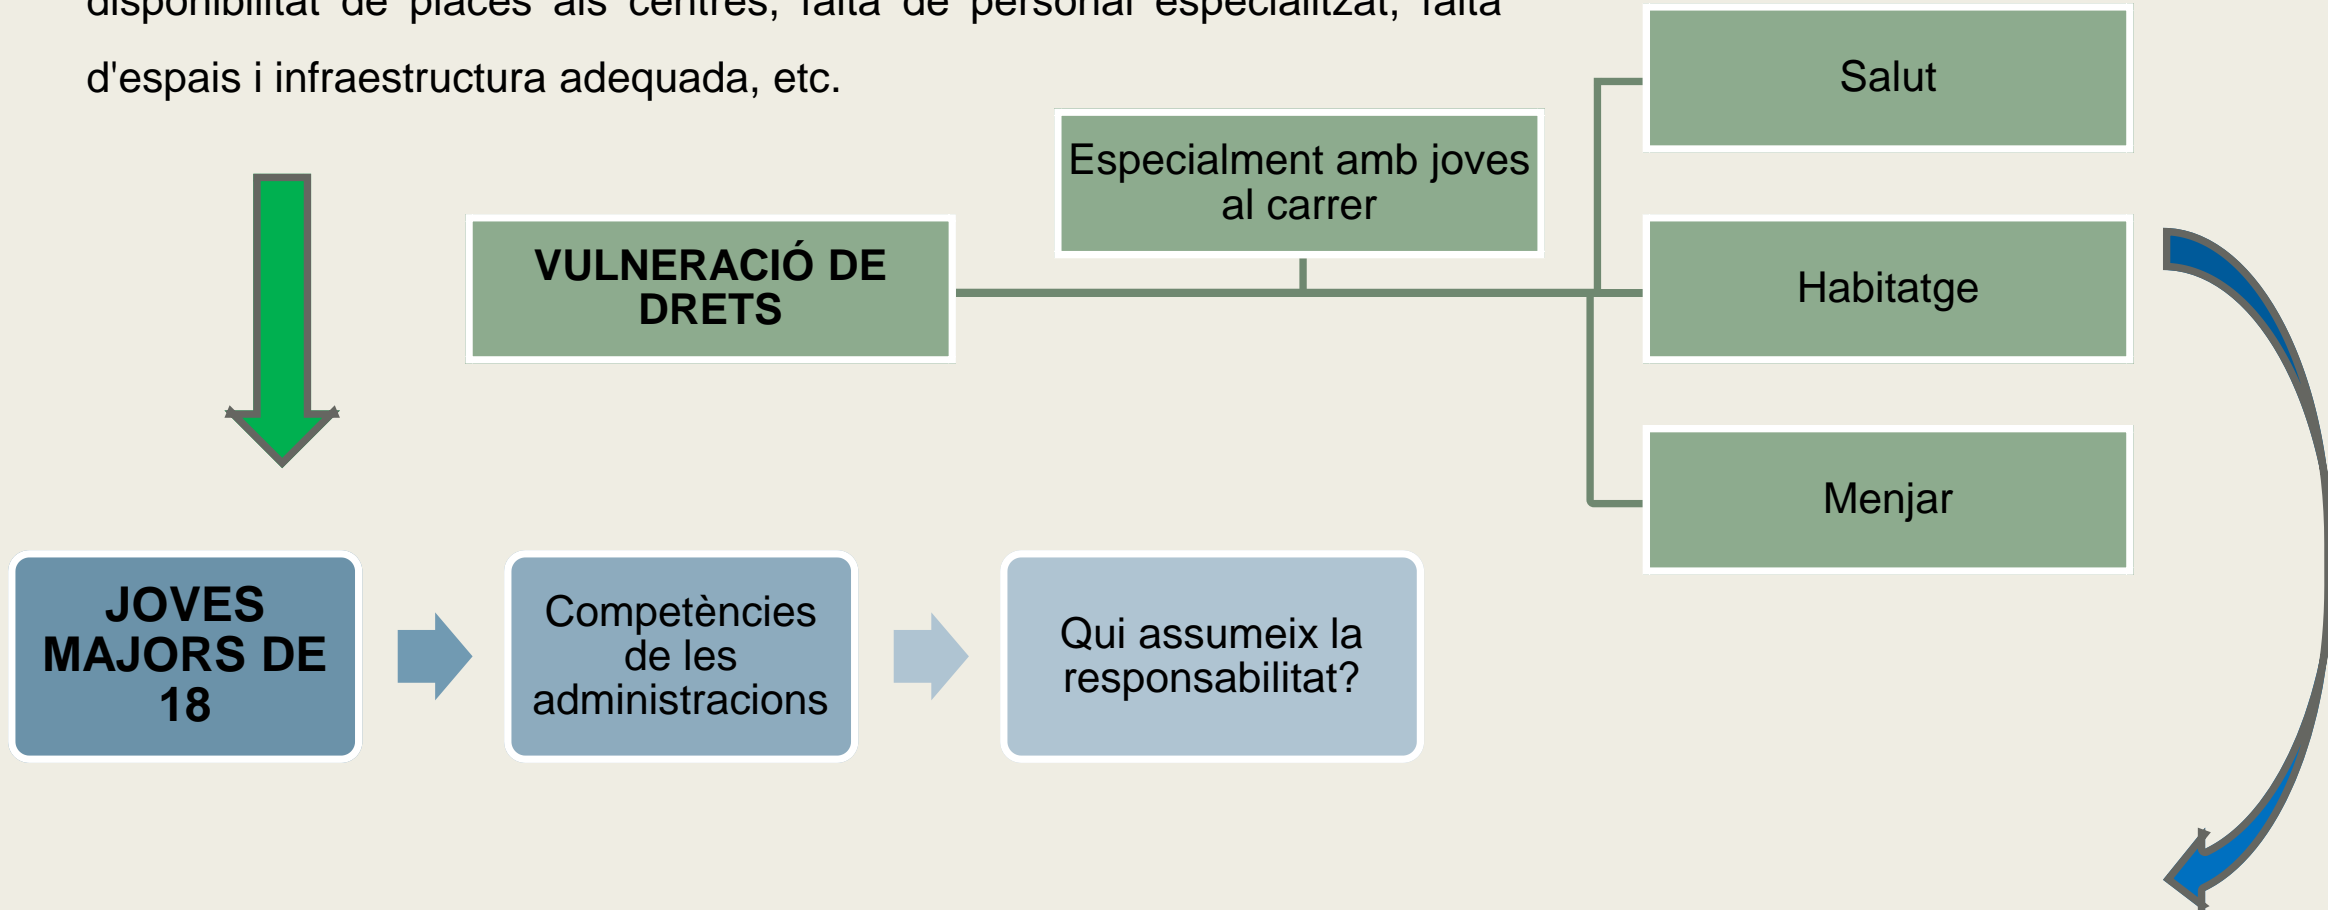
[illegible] d'espais i infraestructura adequada, etc.

VULNERACIÓ DE DRETS

Especialment amb joves al carrer

Salut

Habitatge

Menjar

JOVES MAJORS DE 18

Competències de les administracions

Qui assumeix la responsabilitat?